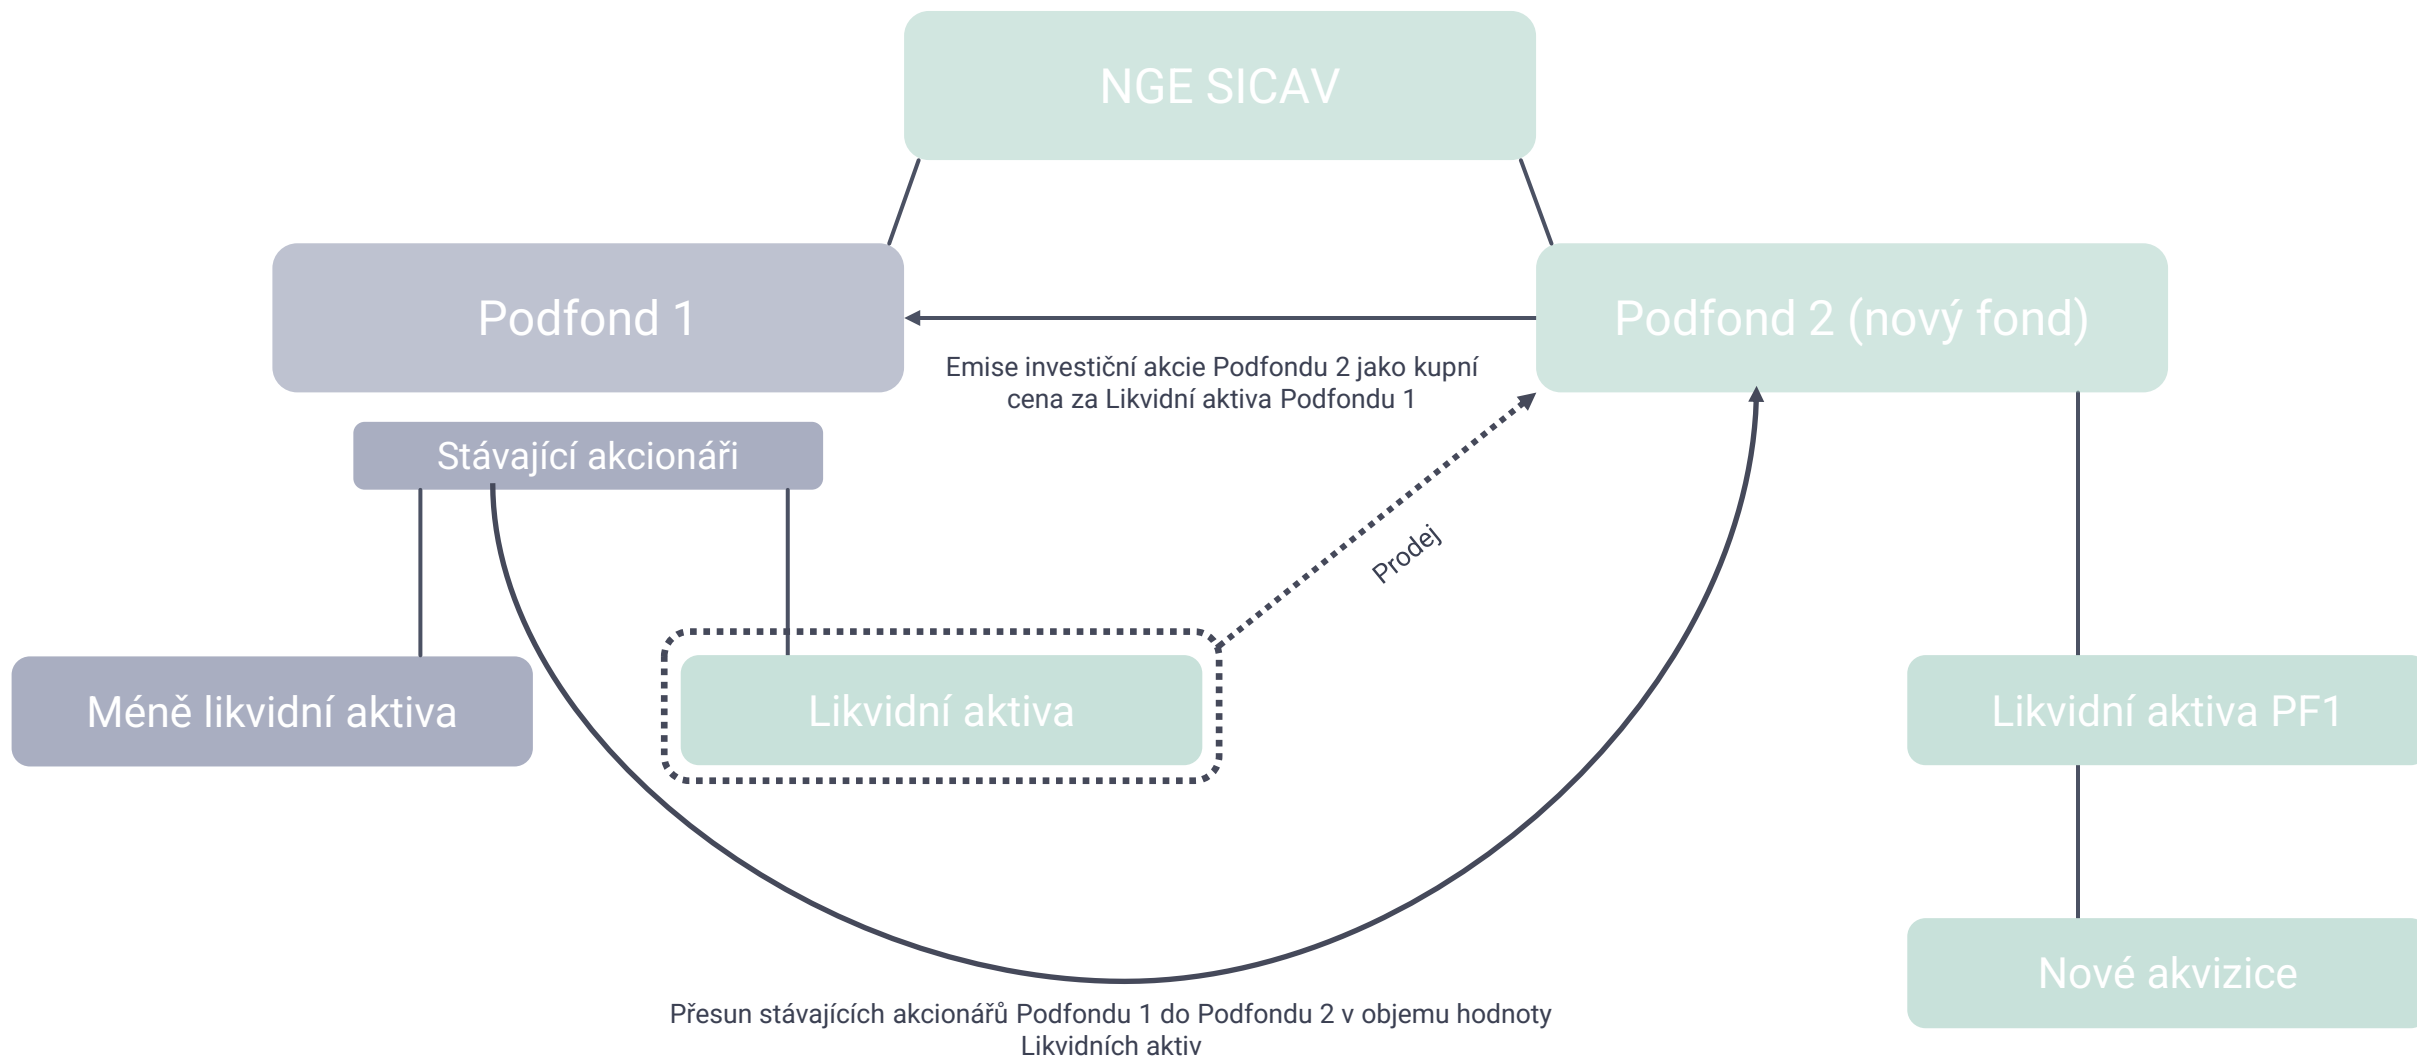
NGE SICAV

Podfond 1

Podfond 2 (nový fond)

Emise investiční akcie Podfondu 2 jako kupní cena za Likvidní aktiva Podfondu 1

Stávající akcionáři

Prodej

Méně likvidní aktiva

Likvidní aktiva

Likvidní aktiva PF1

Nové akvizice

Přesun stávajících akcionářů Podfondu 1 do Podfondu 2 v objemu hodnoty Likvidních aktiv